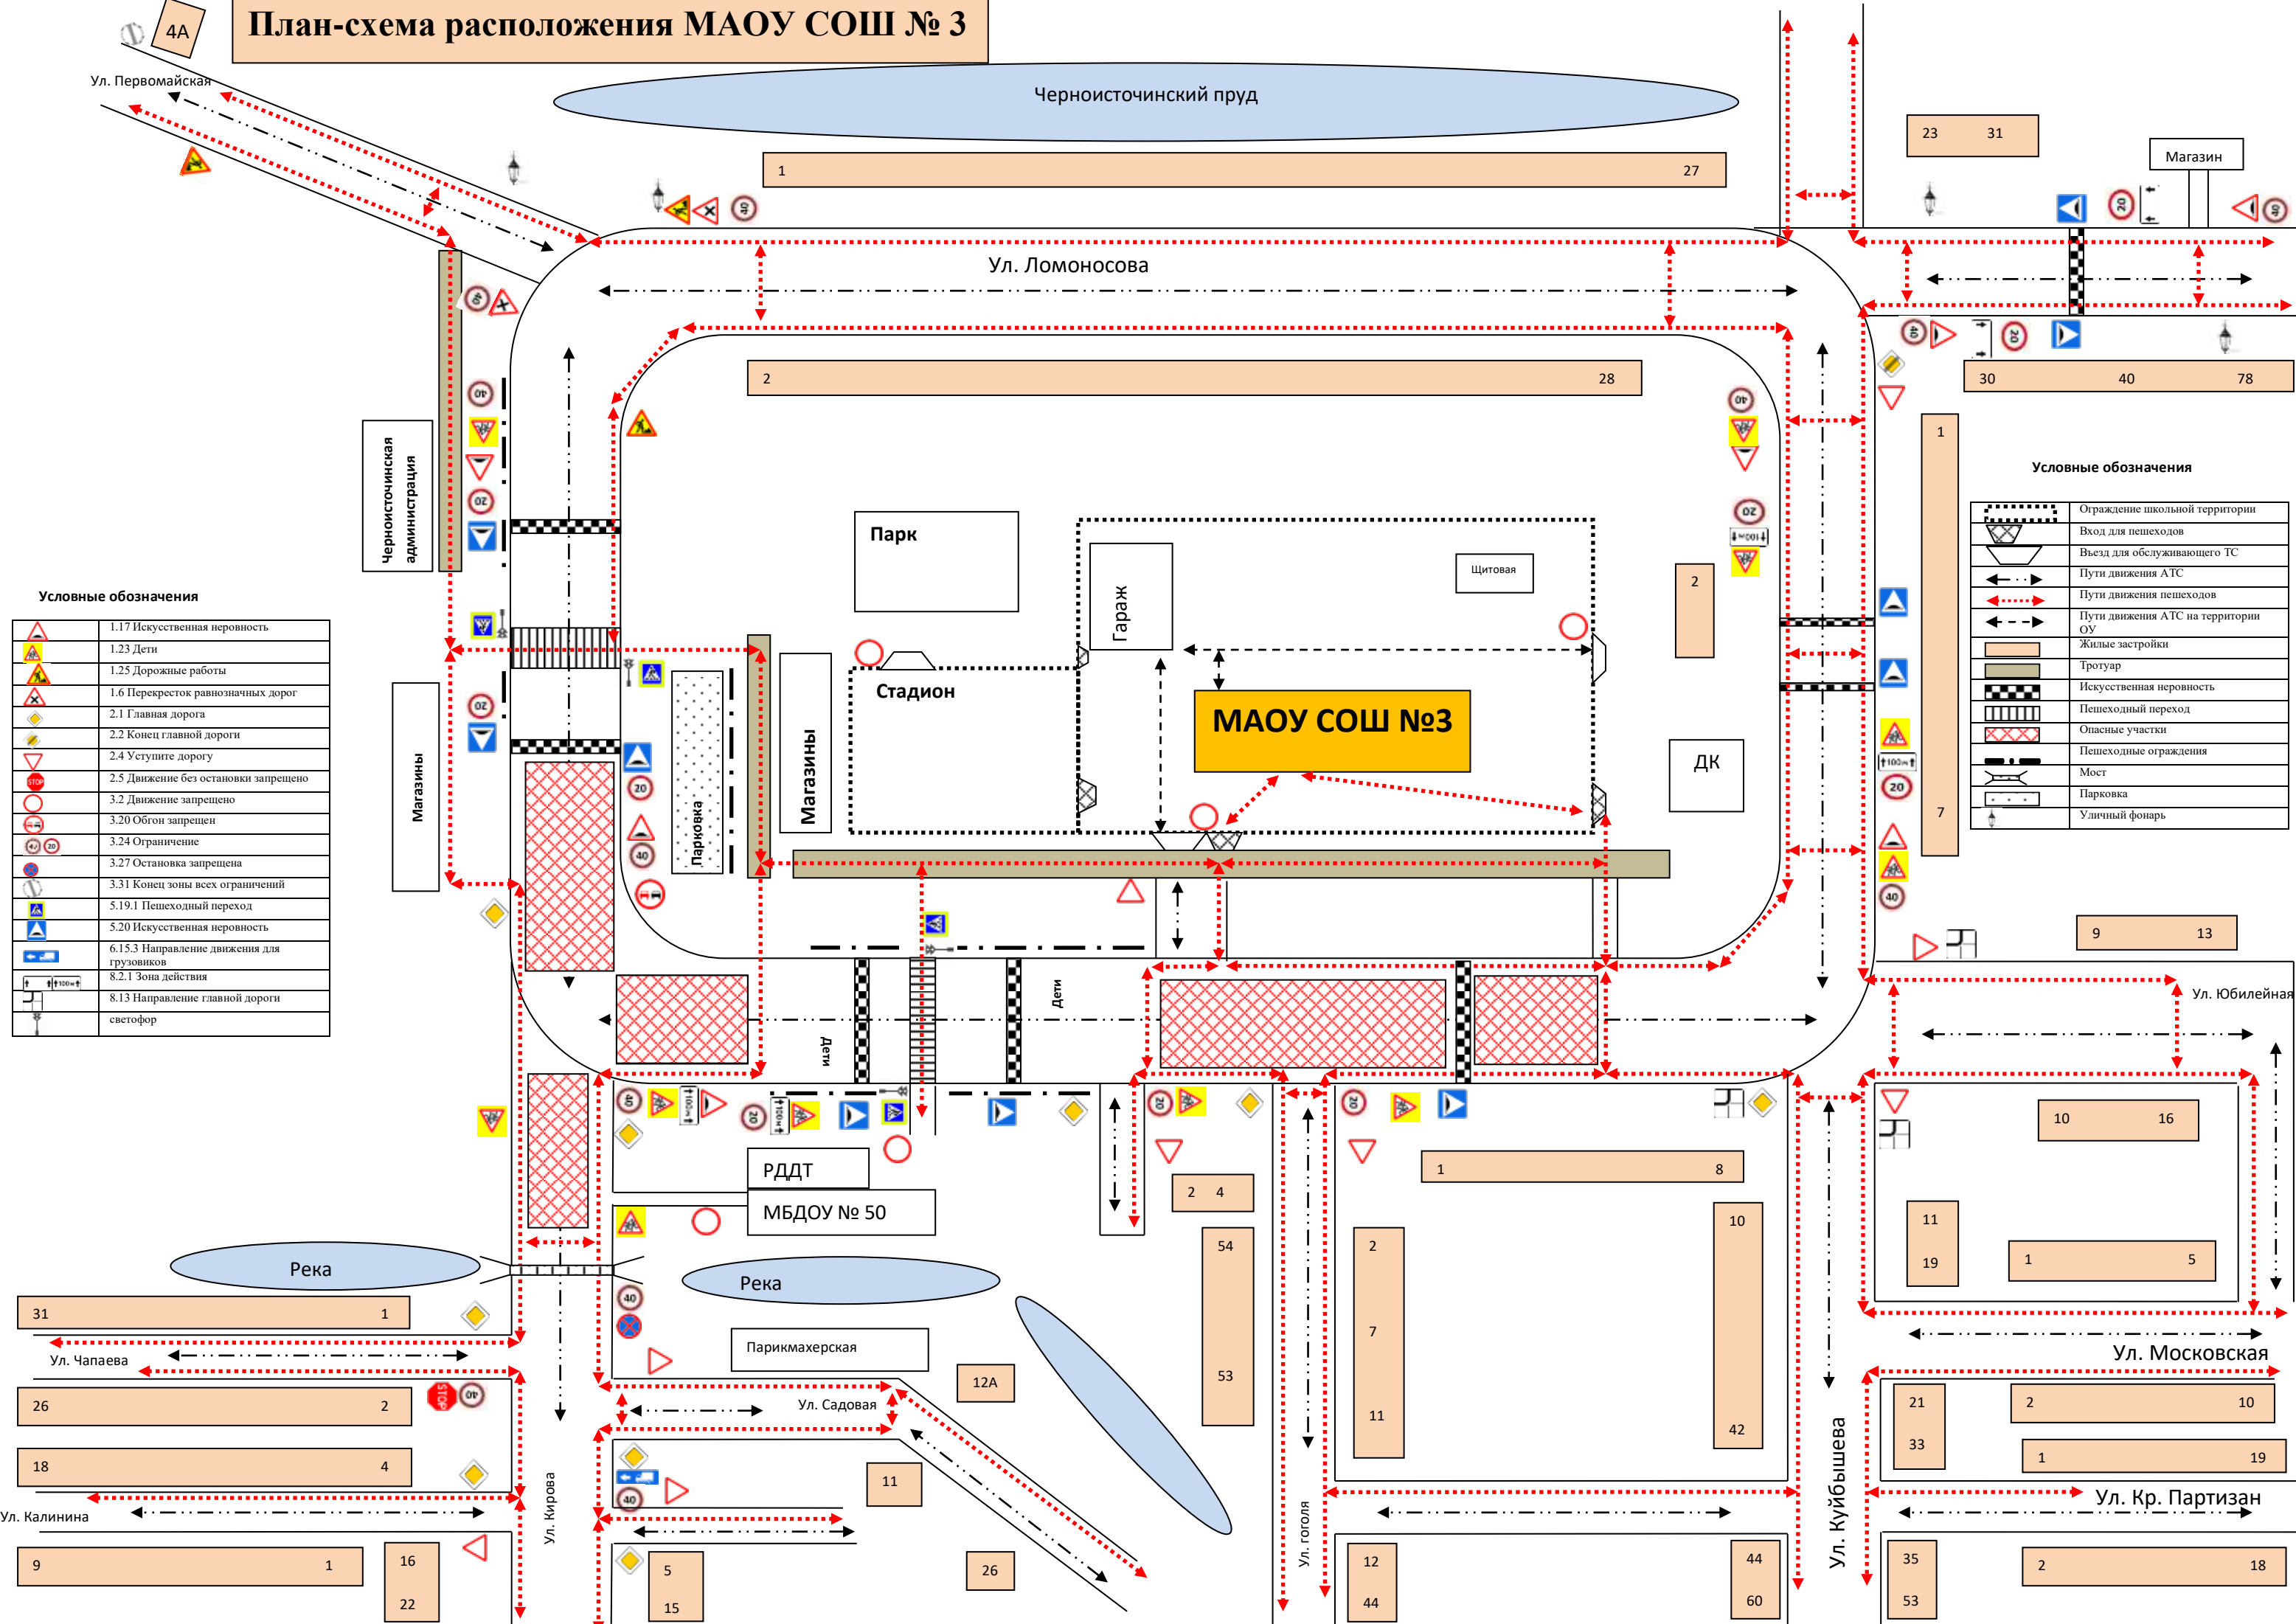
4А

План-схема расположения МАОУ СОШ № 3

Ул. Первомайская

Черноисточинский пруд

1 27

23 31

Магазин

Ул. Ломоносова

2 28

30 40 78

Черноисточинская администрация

Парк

Гараж

Щитовая

2

1

7

Условные обозначения

| | Ограждение школьной территории |
|---|---|
| | Вход для пешеходов |
| | Въезд для обслуживающего ТС |
| | Пути движения АТС |
| | Пути движения пешеходов |
| | Пути движения АТС на территории ОУ |
| | Жилые застройки |
| | Тротуар |
| | Искусственная неровность |
| | Пешеходный переход |
| | Опасные участки |
| | Пешеходные ограждения |
| | Мост |
| | Парковка |
| | Уличный фонарь |

Условные обозначения

| | 1.17 Искусственная неровность |
|---|---|
| | 1.23 Дети |
| | 1.25 Дорожные работы |
| | 1.6 Перекресток равнозначных дорог |
| | 2.1 Главная дорога |
| | 2.2 Конец главной дороги |
| | 2.4 Уступите дорогу |
| | 2.5 Движение без остановки запрещено |
| | 3.2 Движение запрещено |
| | 3.20 Обгон запрещен |
| | 3.24 Ограничение |
| | 3.27 Остановка запрещена |
| | 3.31 Конец зоны всех ограничений |
| | 5.19.1 Пешеходный переход |
| | 5.20 Искусственная неровность |
| | 6.15.3 Направление движения для грузовиков |
| | 8.2.1 Зона действия |
| | 8.13 Направление главной дороги |
| | светофор |

Магазины

Парковка

Магазины

Стадион

МАОУ СОШ №3

ДК

9 13

Ул. Юбилейная

Дети

Дети

РДДТ

МБДОУ № 50

2 4

54

53

1 8

2

7

11

10

42

10 16

11

19

1 5

Река

Река

31 1

Ул. Чапаева

26 2

18 4

Ул. Калинина

9 1

16

22

Ул. Кирова

Парикмахерская

12А

Ул. Садовая

11

5

15

26

Ул. гоголя

12

44

44

60

Ул. Куйбышева

Ул. Московская

21

33

2 10

1 19

Ул. Кр. Партизан

35

53

2 18